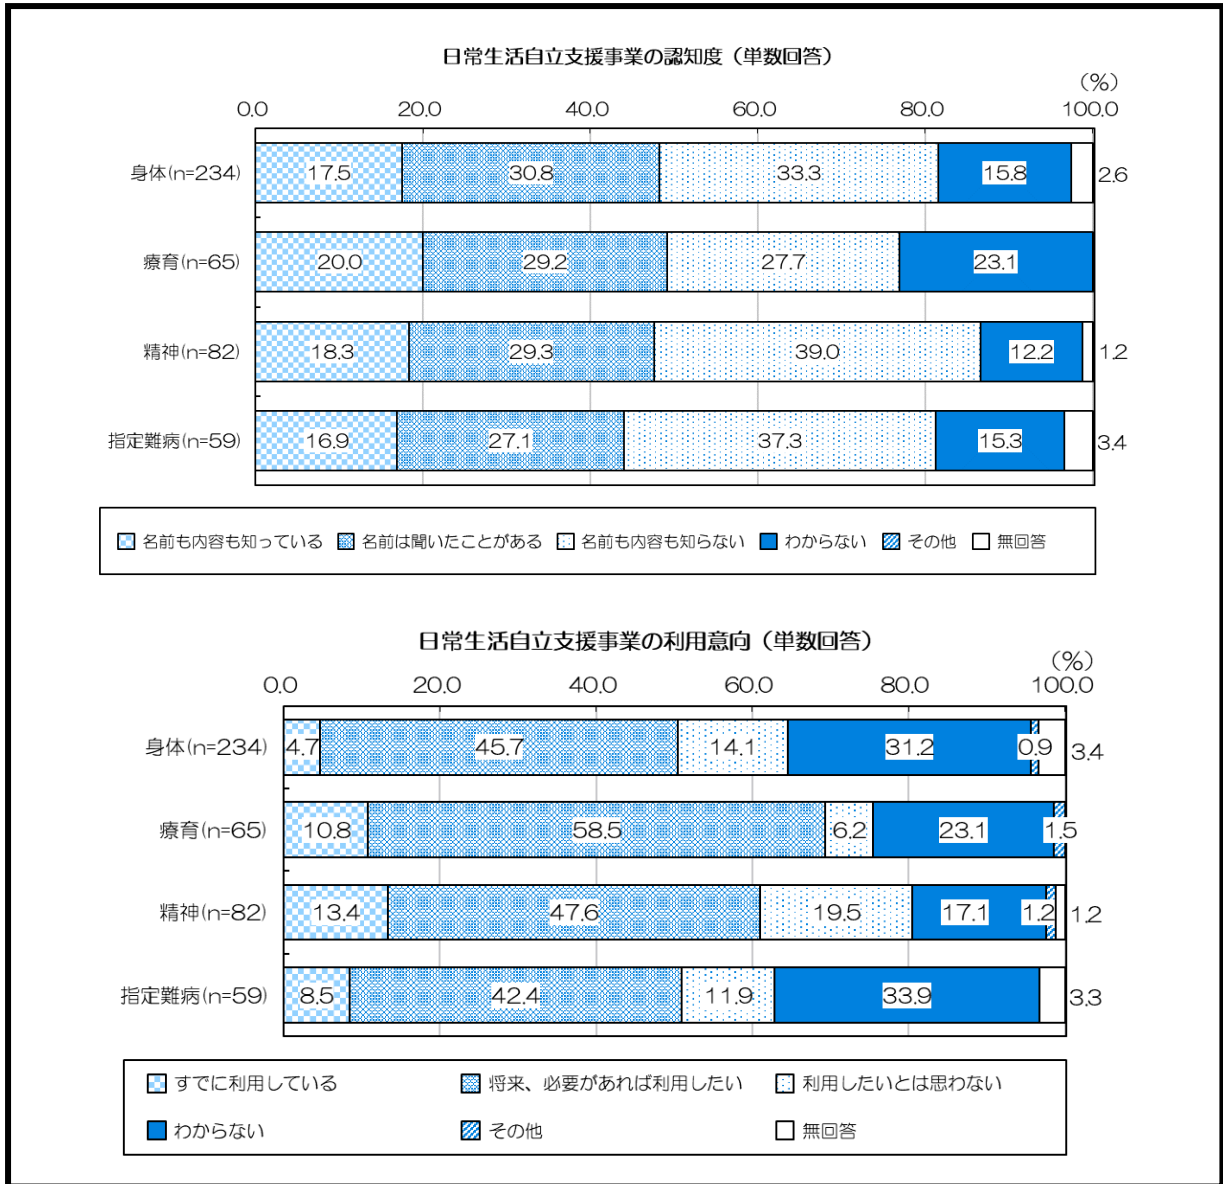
日常生活自立支援事業の認知度（単数回答）

（%）

0.0 20.0 40.0 60.0 80.0 100.0

| | 名前も内容も知っている | 名前は聞いたことがある | 名前も内容も知らない | わからない | その他 | 無回答 |
|---|---|---|---|---|---|---|
| 身体(n=234) | 17.5 | 30.8 | 33.3 | 15.8 | | 2.6 |
| 療育(n=65) | 20.0 | 29.2 | 27.7 | 23.1 | | |
| 精神(n=82) | 18.3 | 29.3 | 39.0 | 12.2 | | 1.2 |
| 指定難病(n=59) | 16.9 | 27.1 | 37.3 | 15.3 | | 3.4 |

名前も内容も知っている　名前は聞いたことがある　名前も内容も知らない　わからない　その他　無回答

日常生活自立支援事業の利用意向（単数回答）

（%）

0.0 20.0 40.0 60.0 80.0 100.0

| | すでに利用している | 将来、必要があれば利用したい | 利用したいとは思わない | わからない | その他 | 無回答 |
|---|---|---|---|---|---|---|
| 身体(n=234) | 4.7 | 45.7 | 14.1 | 31.2 | 0.9 | 3.4 |
| 療育(n=65) | 10.8 | 58.5 | 6.2 | 23.1 | 1.5 | |
| 精神(n=82) | 13.4 | 47.6 | 19.5 | 17.1 | 1.2 | 1.2 |
| 指定難病(n=59) | 8.5 | 42.4 | 11.9 | 33.9 | | 3.3 |

すでに利用している　将来、必要があれば利用したい　利用したいとは思わない
わからない　その他　無回答